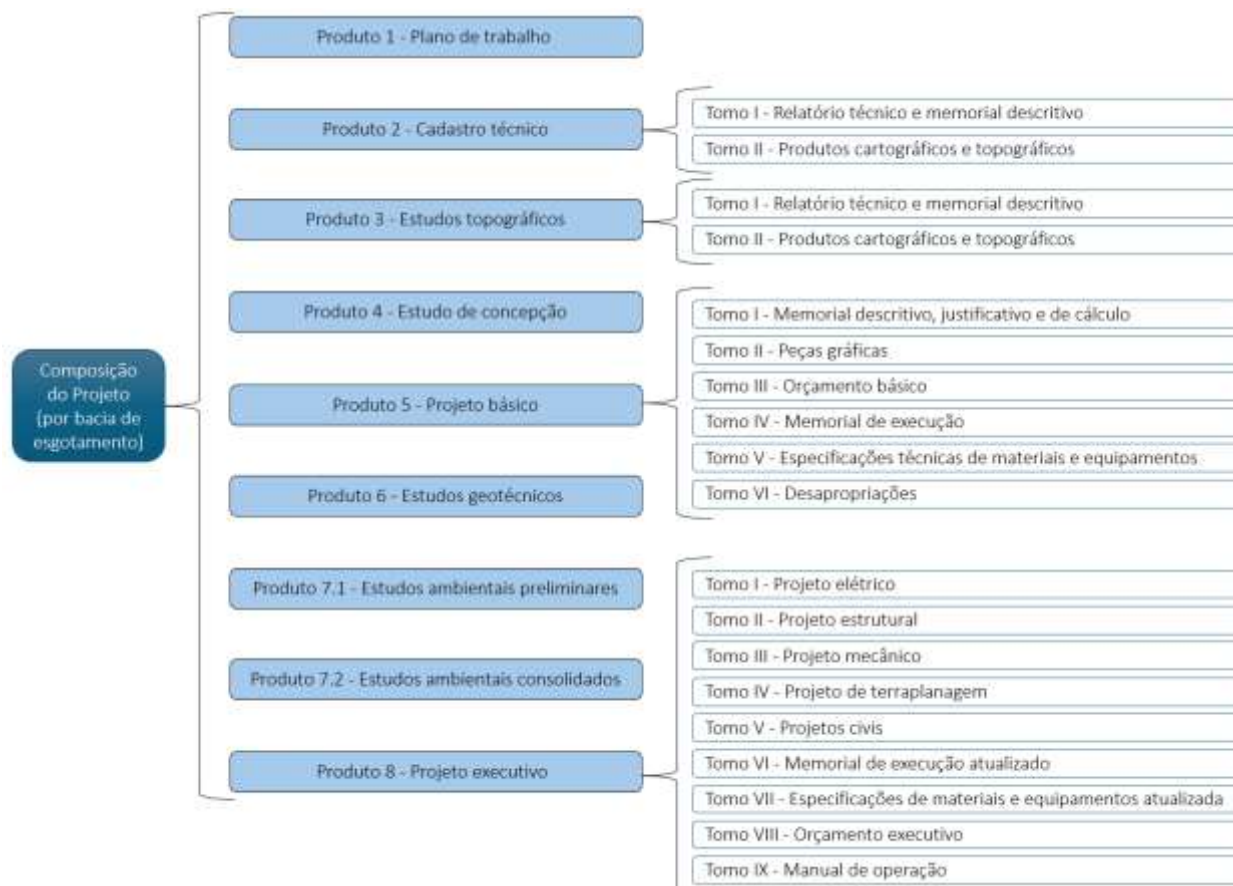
Composição do Projeto (por bacia de esgotamento)

Produto 1 - Plano de trabalho

Produto 2 - Cadastro técnico

Tomo I - Relatório técnico e memorial descritivo

Tomo II - Produtos cartográficos e topográficos

Produto 3 - Estudos topográficos

Tomo I - Relatório técnico e memorial descritivo

Tomo II - Produtos cartográficos e topográficos

Produto 4 - Estudo de concepção

Produto 5 - Projeto básico

Tomo I - Memorial descritivo, justificativo e de cálculo

Tomo II - Peças gráficas

Tomo III - Orçamento básico

Tomo IV - Memorial de execução

Tomo V - Especificações técnicas de materiais e equipamentos

Tomo VI - Desapropriações

Produto 6 - Estudos geotécnicos

Produto 7.1 - Estudos ambientais preliminares

Produto 7.2 - Estudos ambientais consolidados

Produto 8 - Projeto executivo

Tomo I - Projeto elétrico

Tomo II - Projeto estrutural

Tomo III - Projeto mecânico

Tomo IV - Projeto de terraplanagem

Tomo V - Projetos civis

Tomo VI - Memorial de execução atualizado

Tomo VII - Especificações de materiais e equipamentos atualizada

Tomo VIII - Orçamento executivo

Tomo IX - Manual de operação